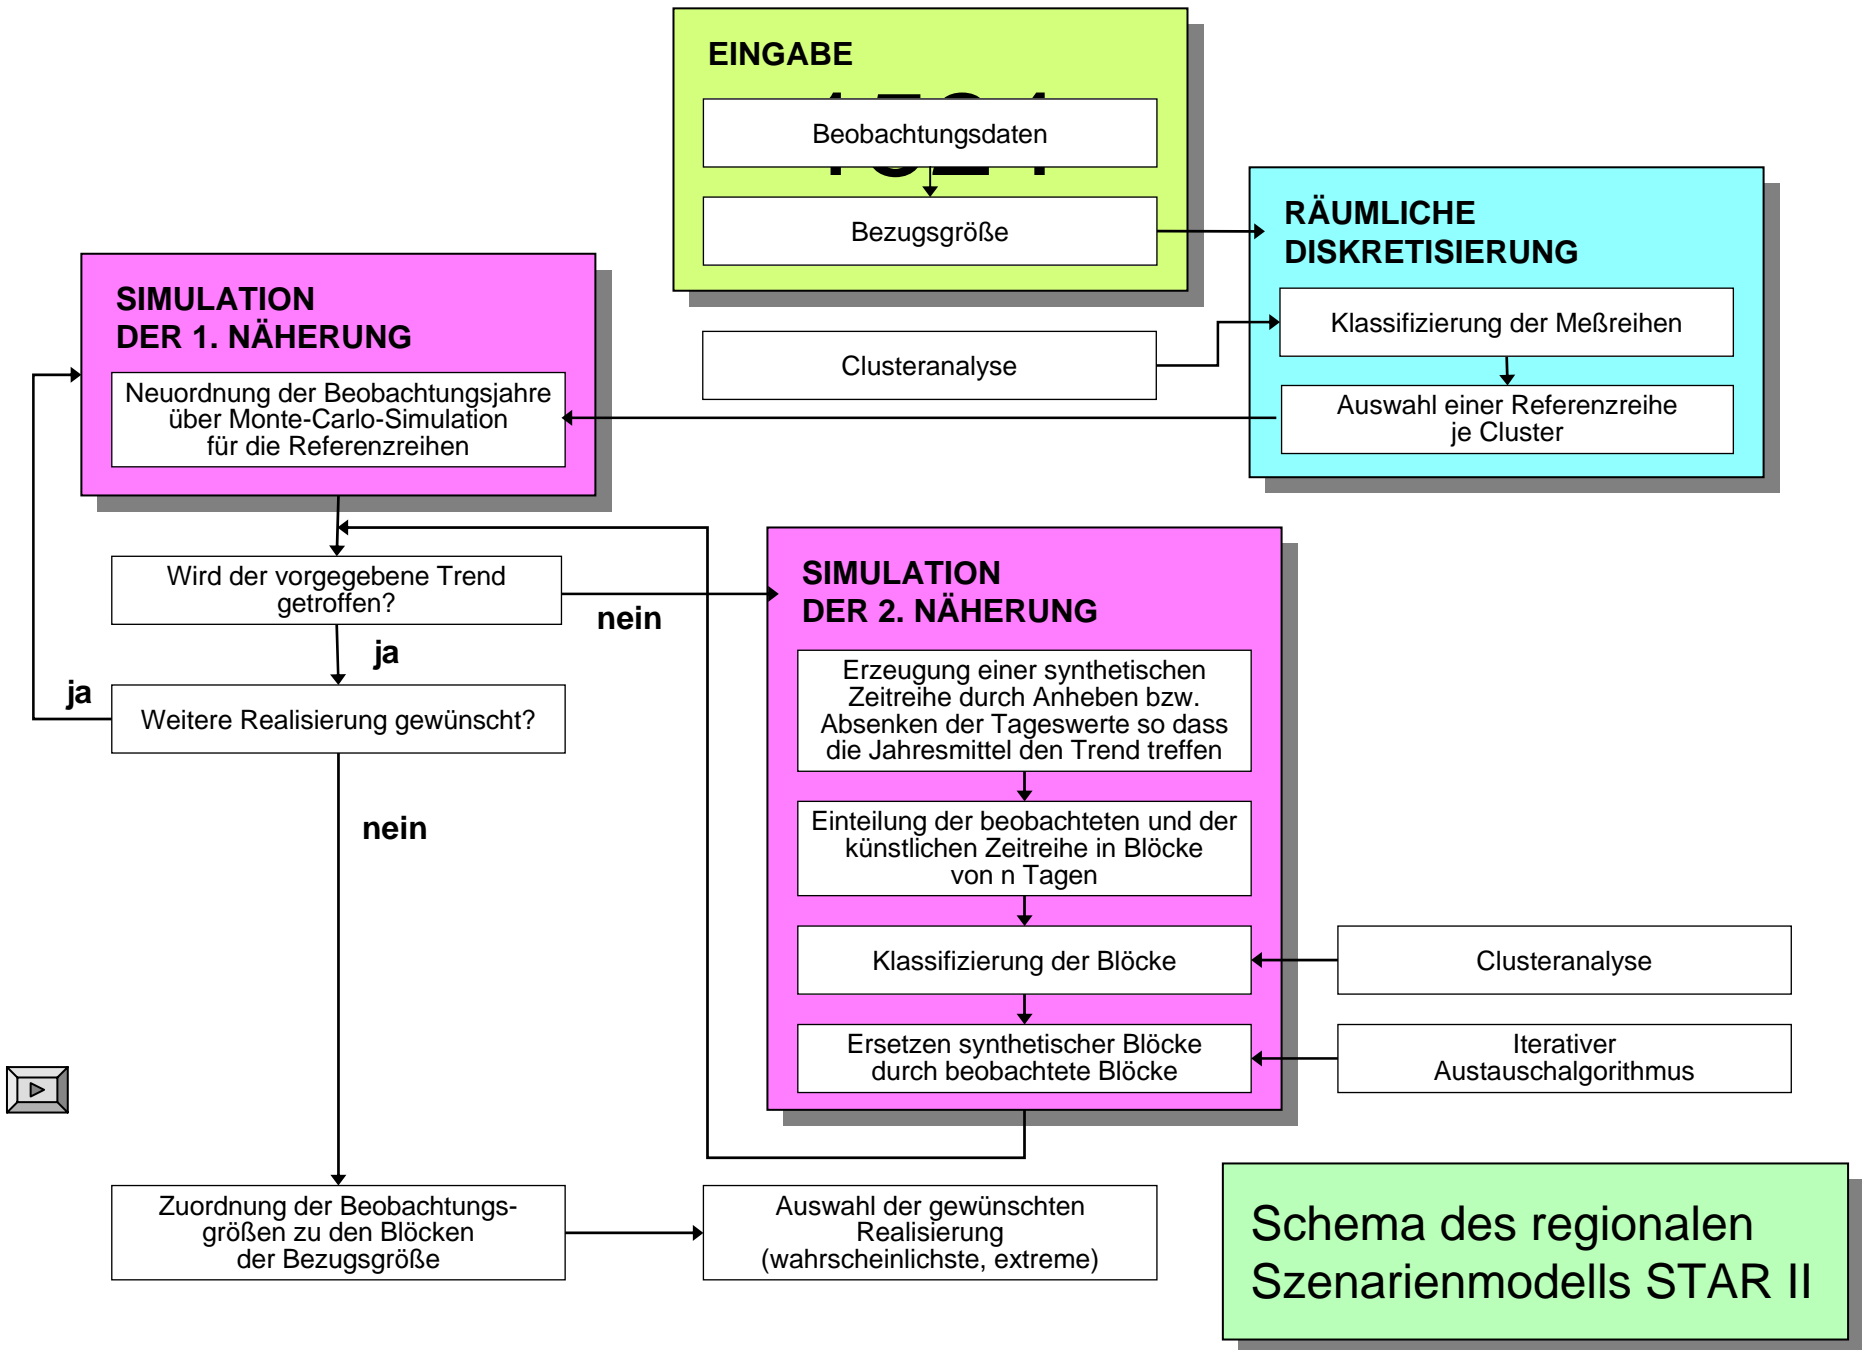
EINGABE

Beobachtungsdaten

Bezugsgröße

RÄUMLICHE DISKRETISIERUNG

Klassifizierung der Meßreihen

Auswahl einer Referenzreihe je Cluster

Clusteranalyse

SIMULATION DER 1. NÄHERUNG

Neuordnung der Beobachtungsjahre über Monte-Carlo-Simulation für die Referenzreihen

Wird der vorgegebene Trend getroffen?

nein

ja

ja

Weitere Realisierung gewünscht?

nein

SIMULATION DER 2. NÄHERUNG

Erzeugung einer synthetischen Zeitreihe durch Anheben bzw. Absenken der Tageswerte so dass die Jahresmittel den Trend treffen

Einteilung der beobachteten und der künstlichen Zeitreihe in Blöcke von n Tagen

Klassifizierung der Blöcke

Clusteranalyse

Ersetzen synthetischer Blöcke durch beobachtete Blöcke

Iterativer Austauschalgorithmus

Zuordnung der Beobachtungsgrößen zu den Blöcken der Bezugsgröße

Auswahl der gewünschten Realisierung (wahrscheinlichste, extreme)

Schema des regionalen Szenarienmodells STAR II